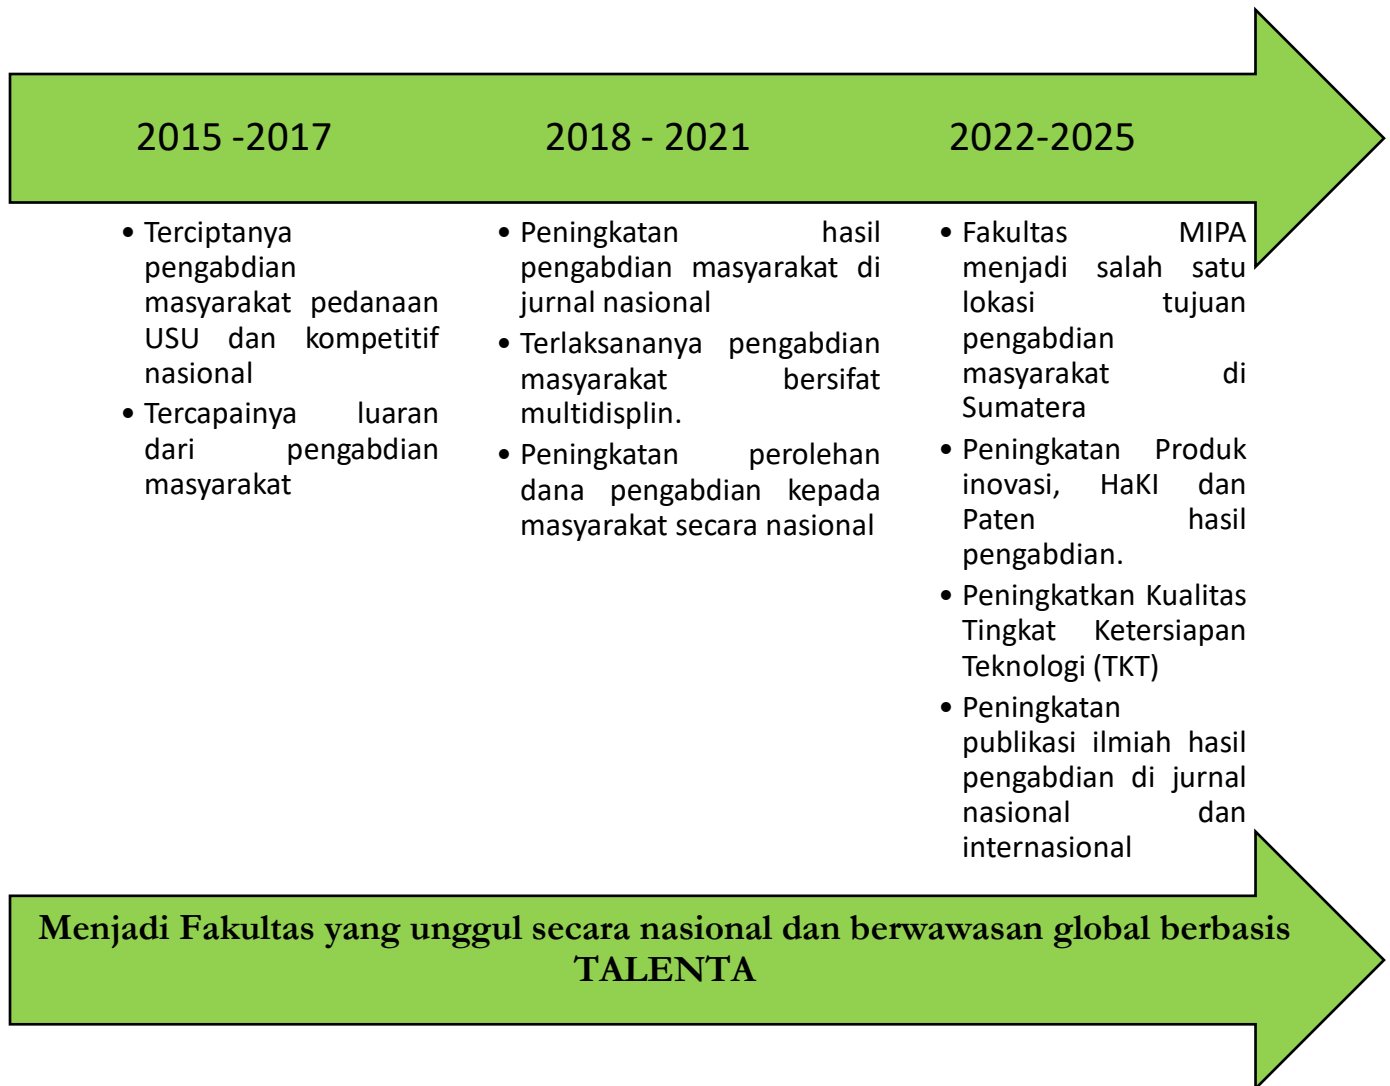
2015 -2017

2018 - 2021

2022-2025

• Terciptanya pengabdian masyarakat pedanaan USU dan kompetitif nasional
• Tercapainya luaran dari pengabdian masyarakat

• Peningkatan hasil pengabdian masyarakat di jurnal nasional
• Terlaksananya pengabdian masyarakat bersifat multidisplin.
• Peningkatan perolehan dana pengabdian kepada masyarakat secara nasional

• Fakultas MIPA menjadi salah satu lokasi tujuan pengabdian masyarakat di Sumatera
• Peningkatan Produk inovasi, HaKI dan Paten hasil pengabdian.
• Peningkatkan Kualitas Tingkat Ketersiapan Teknologi (TKT)
• Peningkatan publikasi ilmiah hasil pengabdian di jurnal nasional dan internasional

Menjadi Fakultas yang unggul secara nasional dan berwawasan global berbasis TALENTA